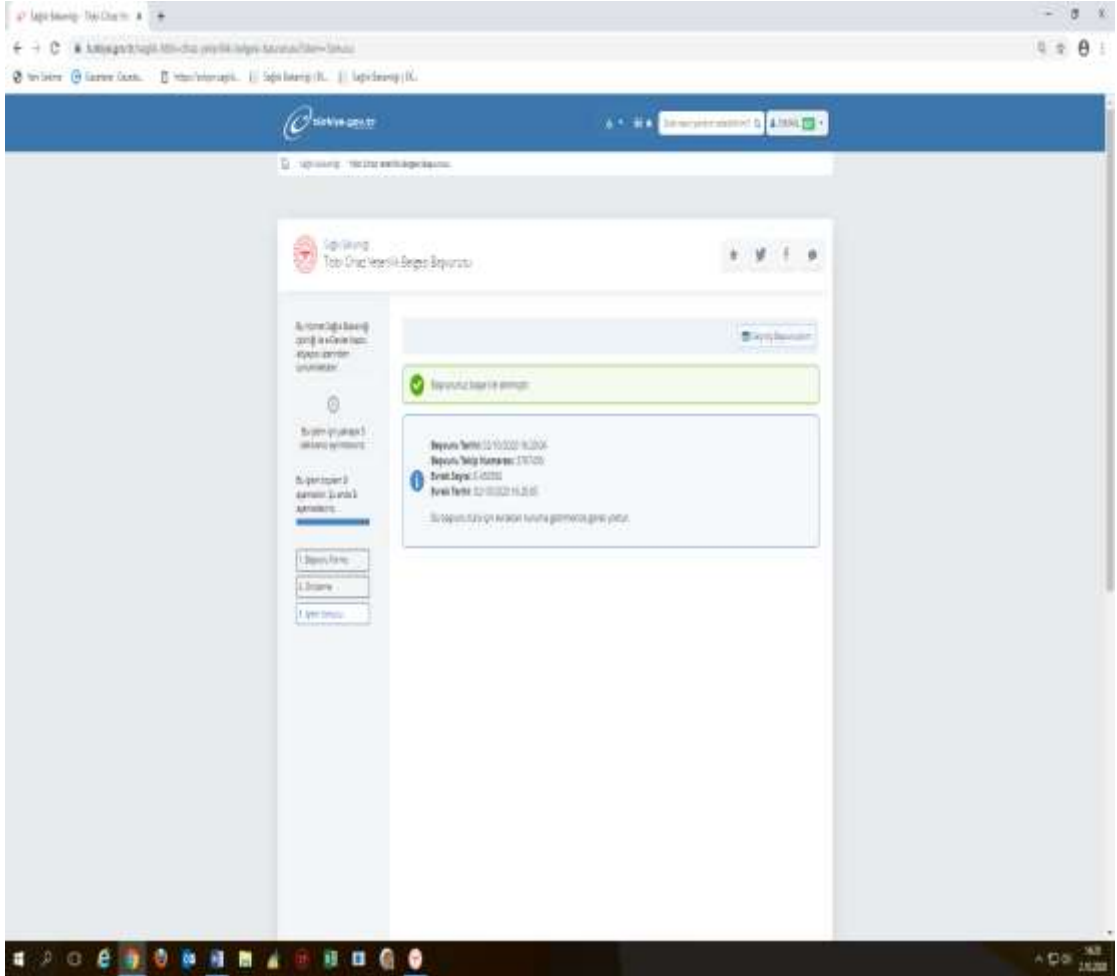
Sağlık Bakanlığı - Tıbbi Cihaz Yeterlik Belgesi Başvurusu

türkiye.gov.tr

Sağlık Bakanlığı
Tıbbi Cihaz Yeterlik Belgesi Başvurusu

Bu hizmet Sağlık Bakanlığı işbirliği ile e-Devlet Kapısı altyapısı üzerinden sunulmaktadır.

Bu işlem için yaklaşık 5 dakikanızı ayırmalısınız.

Bu işlem toplam 3 aşamalıdır. Şu anda 3. aşamadasınız.

1. Başvuru Formu
2. Onaylama
3. İşlem Sonucu

Geçmiş Başvurularım

Başvurunuz başarıyla alınmıştır.

Başvuru Tarihi: 02.10.2020 16:20:04
Başvuru Takip Numarası: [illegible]
Evrak Sayısı: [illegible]
Evrak Tarihi: 02.10.2020 16:20:05

Bu başvuru sizin için evraklar sunuma gelinmemiş genel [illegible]